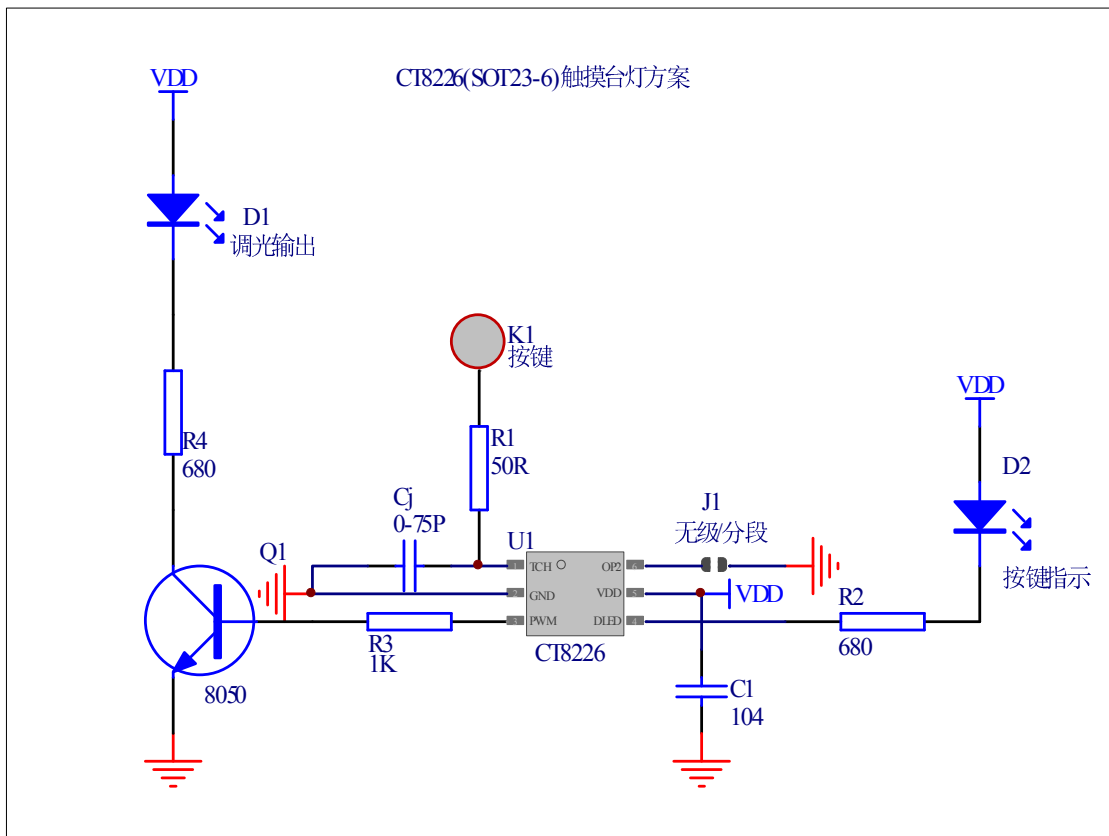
CT8226(SOT23-6)触摸台灯方案

VDD

D1
调光输出

K1
按键

R4
680

R1
50R

VDD

D2

Cj
0-75P

J1
无级/分段

U1

Q1

1 TCH
2 GND
3 PWM
6 OP2
5 VDD
4 DLED

VDD

按键指示

R2
680

R3
1K

CT8226

8050

C1
104